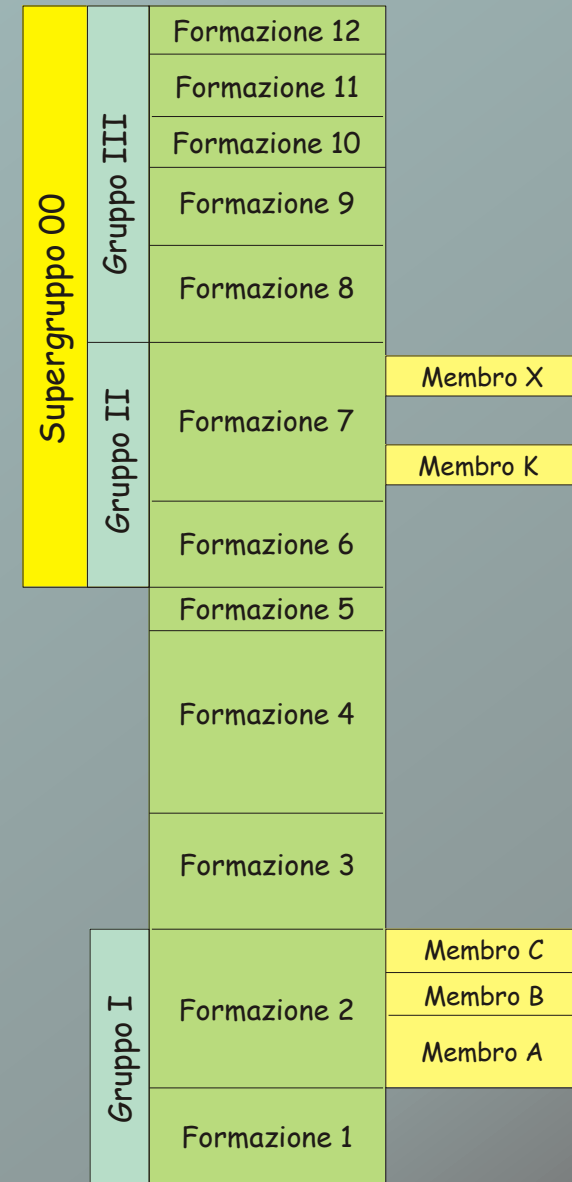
Supergruppo OO

Gruppo III

Formazione 12

Formazione 11

Formazione 10

Formazione 9

Formazione 8

Gruppo II

Formazione 7

Membro X

Membro K

Formazione 6

Formazione 5

Formazione 4

Formazione 3

Gruppo I

Formazione 2

Membro C

Membro B

Membro A

Formazione 1